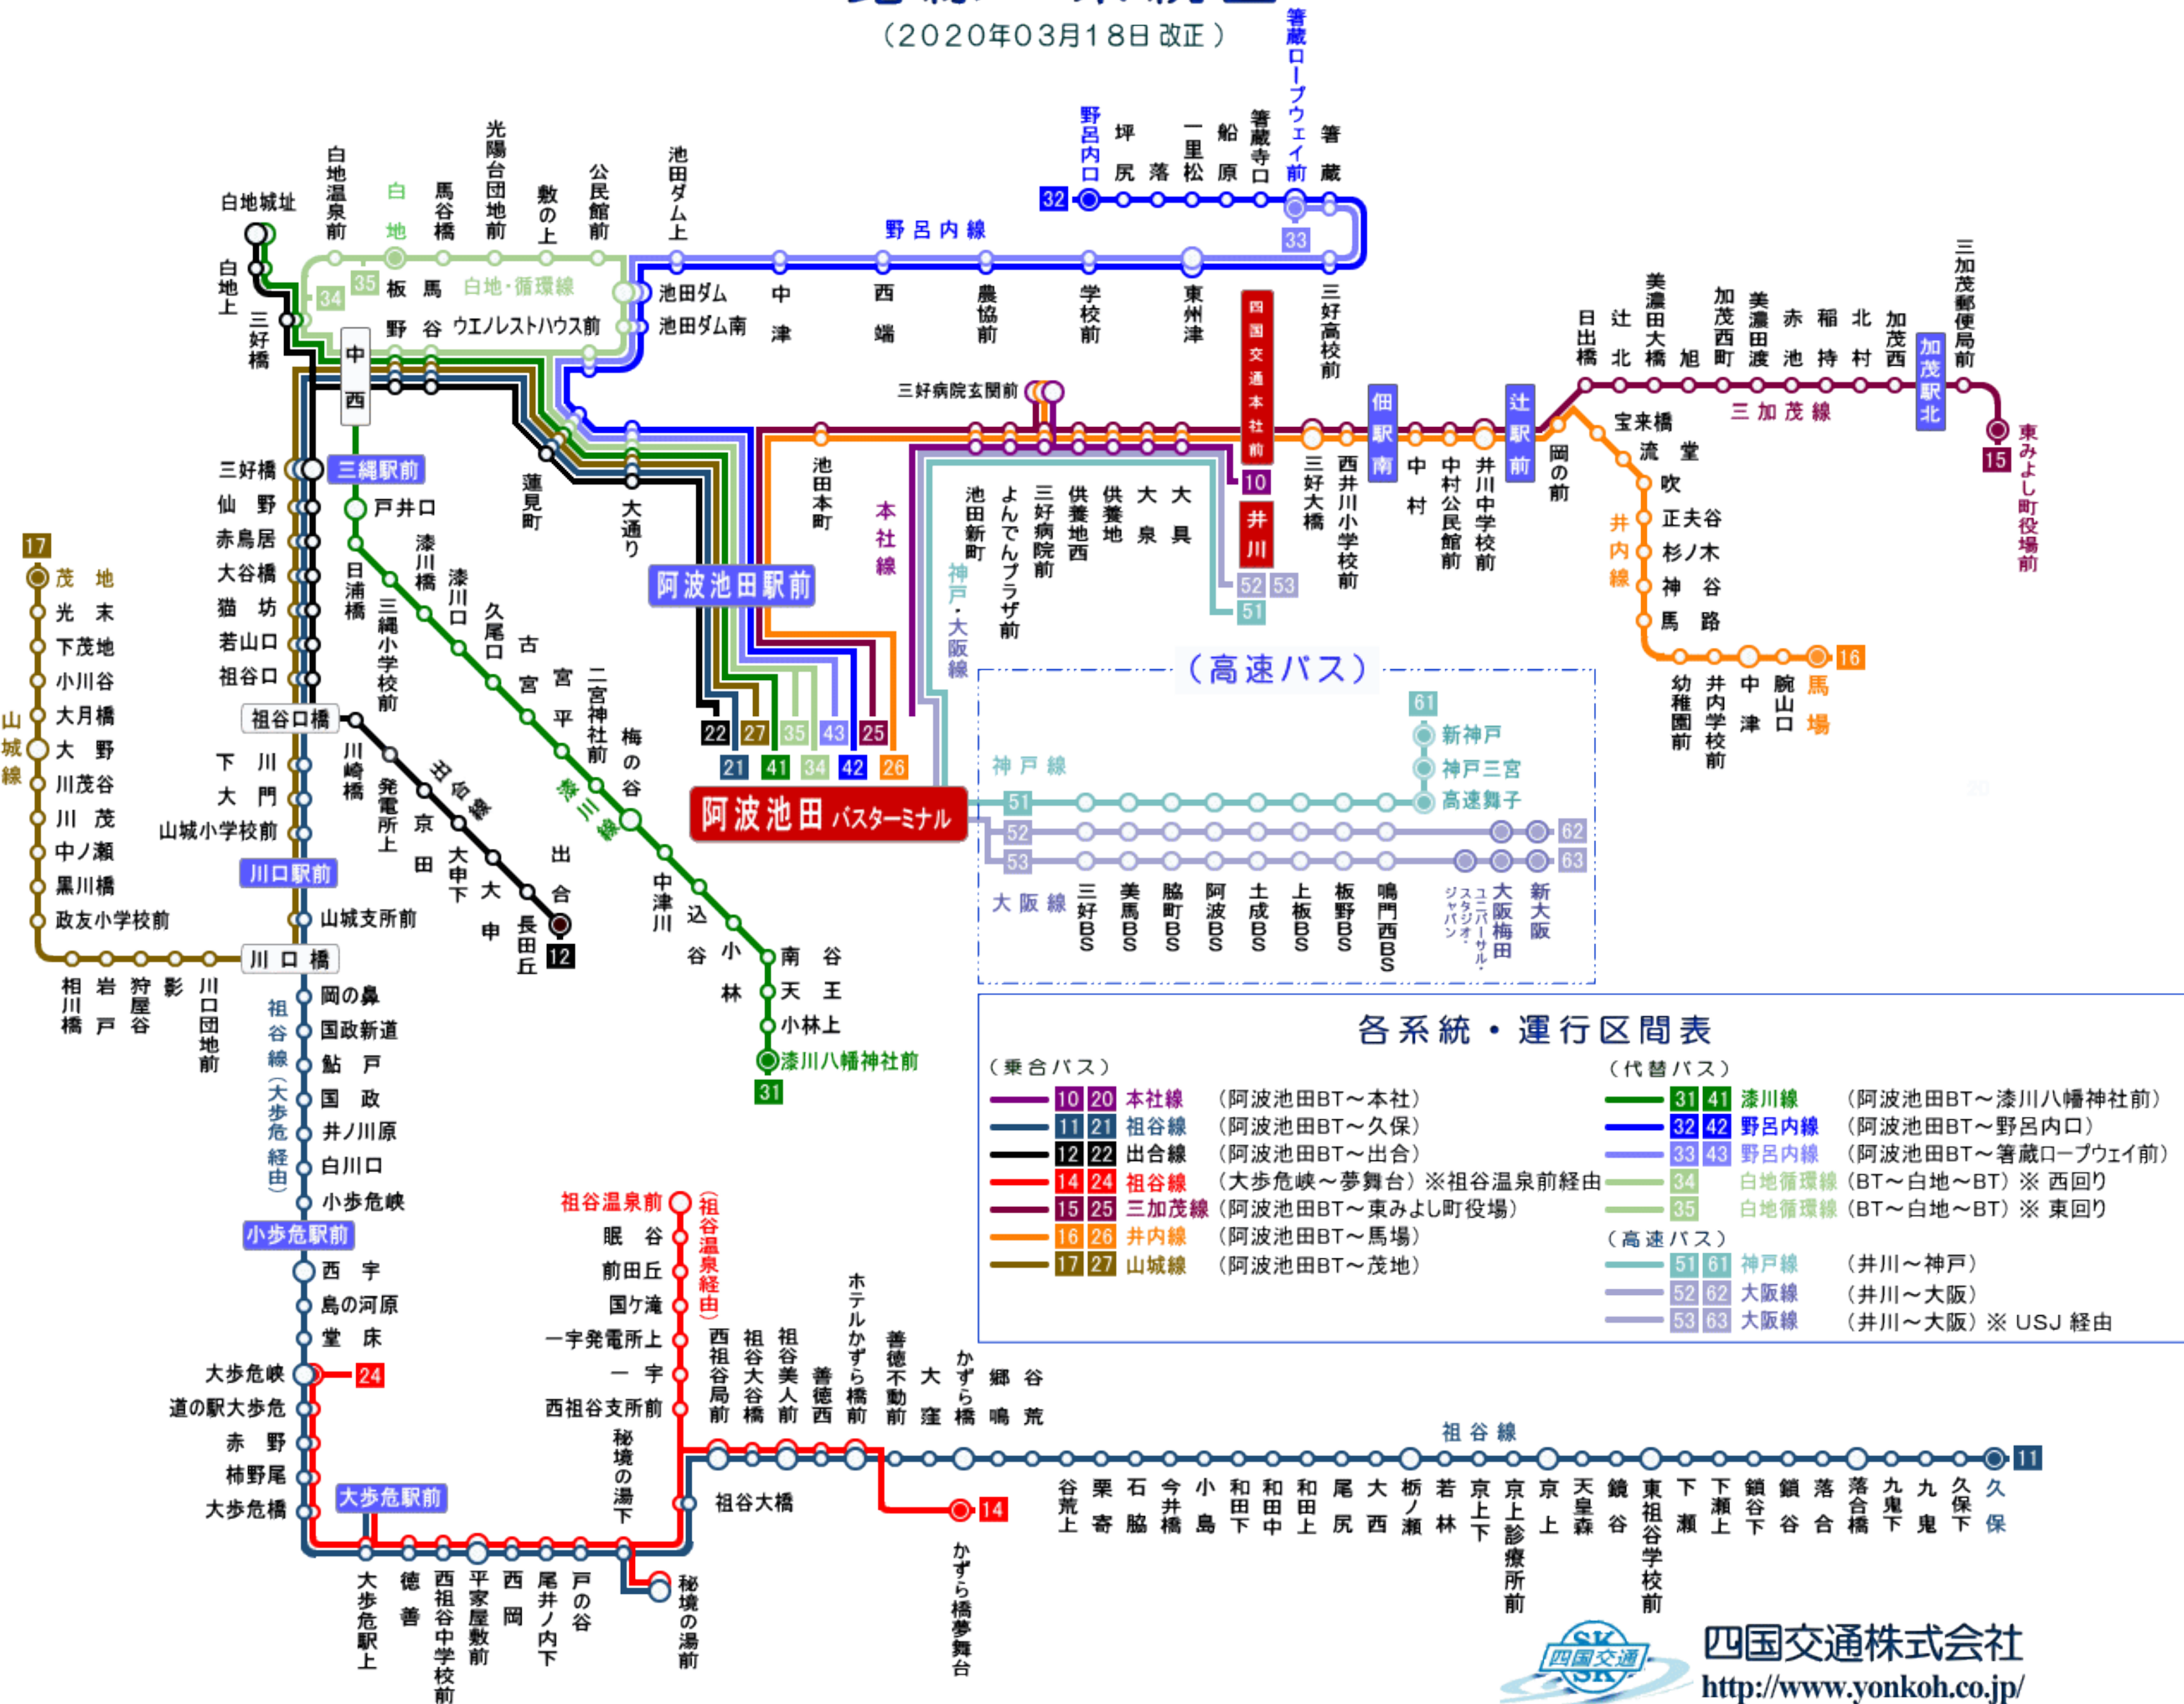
（2020年03月18日 改正）

箸蔵ロープウェイ前
野呂内口 坪尻 落 一里松 船原 箸蔵寺口 箸蔵
32 33
野呂内線

白地城址 白地温泉前 白地 馬谷橋 光陽台団地前 敷の上 公民館前 池田ダム上
白地上 三好橋
35 34 板野 馬谷 白地・循環線 ウエノレストハウス前
池田ダム 池田ダム南 中津 西端 農協前 学校前 東州津 三好高校前
中西
四国交通本社前
三好病院玄関前
三縄駅前 戸井口
蓮見町 大通り
池田本町 本社線
池田新町 よんでんプラザ前 三好病院前 供養地西 供養地 大泉 大具
10 井川
三好大橋 西井川小学校前 中村 中村公民館前 井川中学校前
佃駅南 辻駅前
岡の前 宝来橋 流堂 吹 正夫谷 杉ノ木 神谷 馬路
日出橋 辻北 美濃田大橋 旭 加茂西町 美濃田渡 赤池 稲持 北村 加茂西 加茂駅北 三加茂郵便局前
三加茂線
東みよし町役場前 15
井内線
16 幼稚園前 井内学校前 中津 腕山口 馬場

神戸・大阪線
52 53 51
阿波池田駅前
三好橋 仙野 赤鳥居 大谷橋 猫坊 若山口 祖谷口
17 茂地 光末 下茂地 小川谷 大月橋 大野 川茂谷 川茂 中ノ瀬 黒川橋 政友小学校前
山城線
日浦橋 漆川橋 漆川口 久尾口 古宮 宮平 二宮神社前 梅の谷 三縄小学校前
22 27 35 43 25
21 41 34 42 26
阿波池田 バスターミナル
祖谷口橋 川崎橋 発電所上 京田 大申下 大申 長田丘 出合 12
出合線
漆川線
下川 大門 山城小学校前
川口駅前 山城支所前
中津川 込谷 小林 南谷 天王 小林上 漆川八幡神社前 31
川口橋
相川橋 岩戸 狩屋谷 影 川口団地前

（高速バス）
61 新神戸 神戸三宮 高速舞子
神戸線
51 52 53 62 63
大阪線 三好BS 美馬BS 脇町BS 阿波BS 土成BS 上板BS 板野BS 鳴門西BS ユニバーサル・スタジオ・ジャパン 大阪梅田 新大阪

各系統・運行区間表
（乗合バス）
| | | |
|---|---|---|
| 10 20 | 本社線 | （阿波池田BT～本社） |
| 11 21 | 祖谷線 | （阿波池田BT～久保） |
| 12 22 | 出合線 | （阿波池田BT～出合） |
| 14 24 | 祖谷線 | （大歩危峡～夢舞台）※祖谷温泉前経由 |
| 15 25 | 三加茂線 | （阿波池田BT～東みよし町役場） |
| 16 26 | 井内線 | （阿波池田BT～馬場） |
| 17 27 | 山城線 | （阿波池田BT～茂地） |

（代替バス）
| | | |
|---|---|---|
| 31 41 | 漆川線 | （阿波池田BT～漆川八幡神社前） |
| 32 42 | 野呂内線 | （阿波池田BT～野呂内口） |
| 33 43 | 野呂内線 | （阿波池田BT～箸蔵ロープウェイ前） |
| 34 | 白地循環線 | （BT～白地～BT）※ 西回り |
| 35 | 白地循環線 | （BT～白地～BT）※ 東回り |

（高速バス）
| | | |
|---|---|---|
| 51 61 | 神戸線 | （井川～神戸） |
| 52 62 | 大阪線 | （井川～大阪） |
| 53 63 | 大阪線 | （井川～大阪）※ USJ 経由 |

祖谷線（大歩危経由）
岡の鼻 国政新道 鮎戸 国政 井ノ川原 白川口 小歩危峡
小歩危駅前
西宇 島の河原 堂床
大歩危峡 24 道の駅大歩危 赤野 柿野尾 大歩危橋
大歩危駅前
大歩危駅上 徳善 西祖谷中学校前 平家屋敷前 西岡 尾井ノ内下 戸の谷 秘境の湯前
祖谷温泉前 眠谷 前田丘 国ケ滝 一宇発電所上 一宇 西祖谷支所前 秘境の湯下
（祖谷温泉経由）
祖谷大橋
西祖谷局前 祖谷大谷橋 祖谷美人前 善徳西 ホテルかずら橋前 善徳不動前 大窪 かずら橋 郷鳴 谷荒
14 かずら橋夢舞台
祖谷線
谷荒上 栗寄 石脇 今井橋 小島 和田下 和田中 和田上 尾尻 大西 栃ノ瀬 若林 京上下 京上診療所前 京上 天皇森 鍛谷 東祖谷学校前 下瀬 下瀬上 鎖谷下 鎖谷 落合 落合橋 九鬼下 九鬼 久保下 久保 11

四国交通
四国交通株式会社
http://www.yonkoh.co.jp/